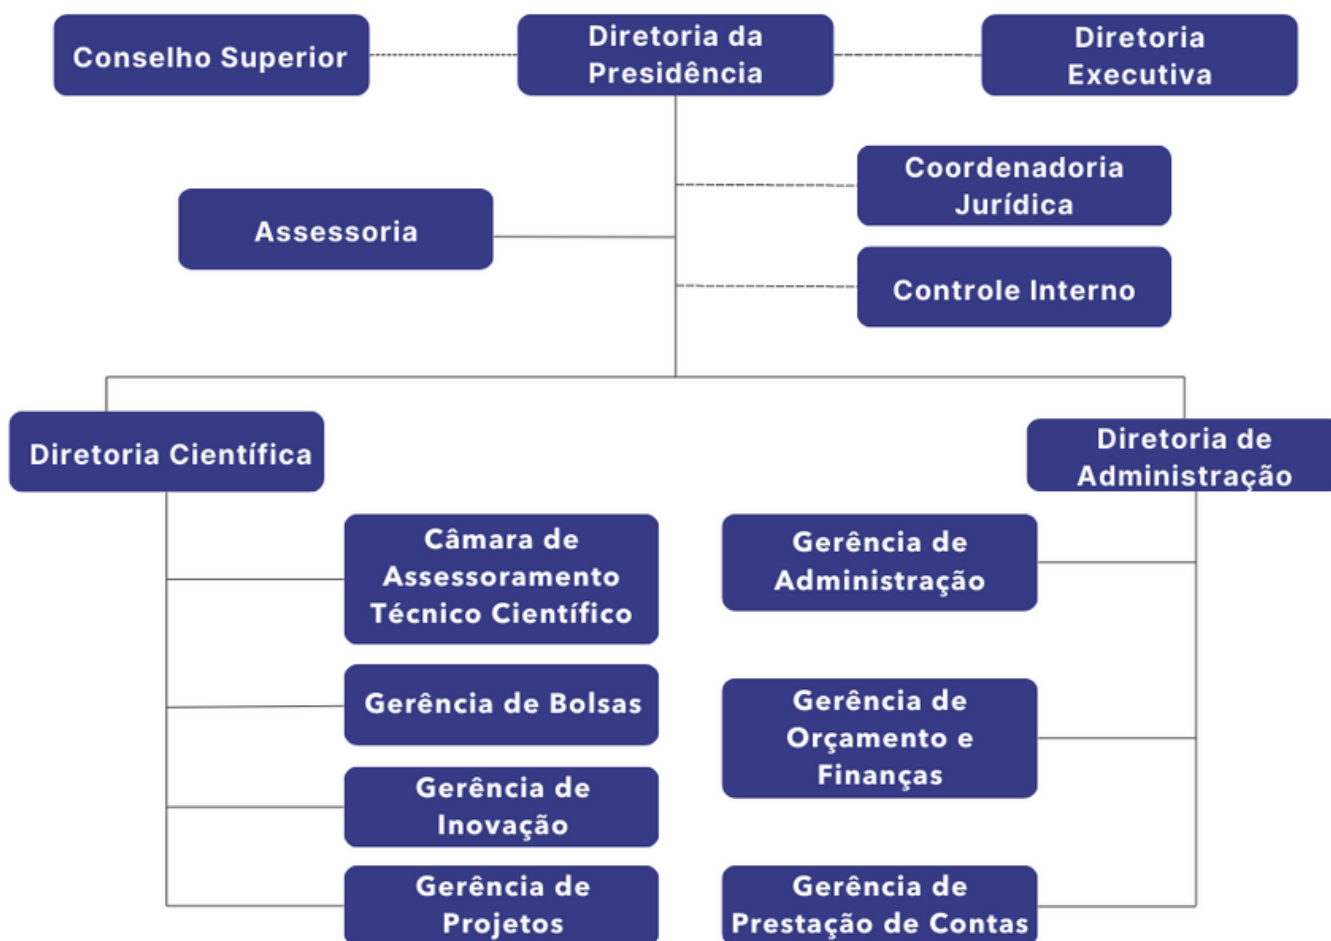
Conselho Superior

Diretoria da Presidência

Diretoria Executiva

Coordenadoria Jurídica

Assessoria

Controle Interno

Diretoria Científica

Diretoria de Administração

Câmara de Assessoramento Técnico Científico

Gerência de Bolsas

Gerência de Inovação

Gerência de Projetos

Gerência de Administração

Gerência de Orçamento e Finanças

Gerência de Prestação de Contas